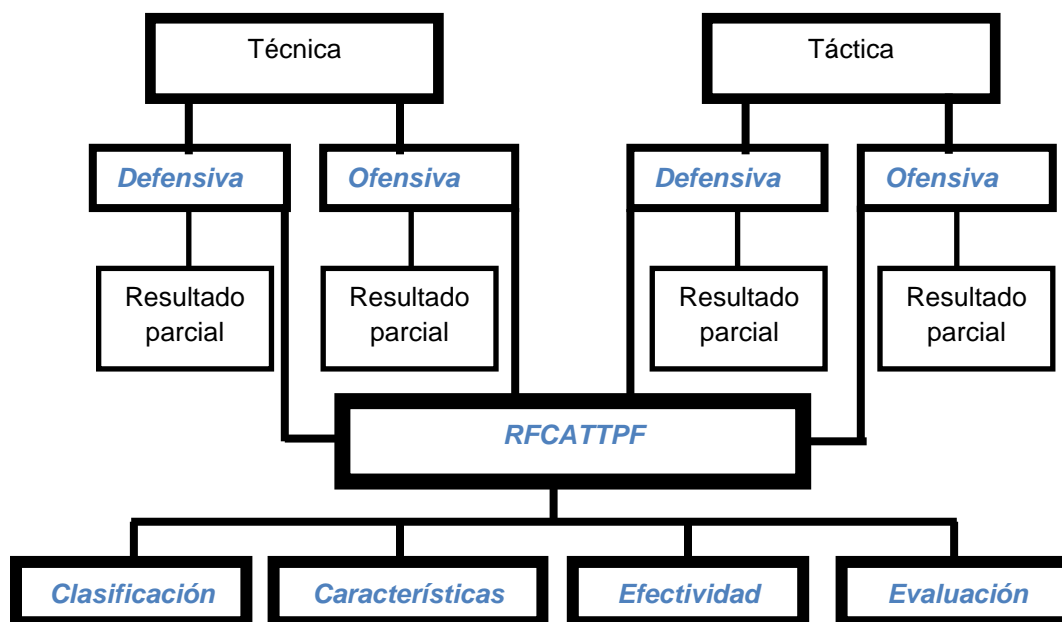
Técnica

Táctica

Defensiva

Ofensiva

Defensiva

Ofensiva

Resultado parcial

Resultado parcial

Resultado parcial

Resultado parcial

RFCATTPF

Clasificación

Características

Efectividad

Evaluación